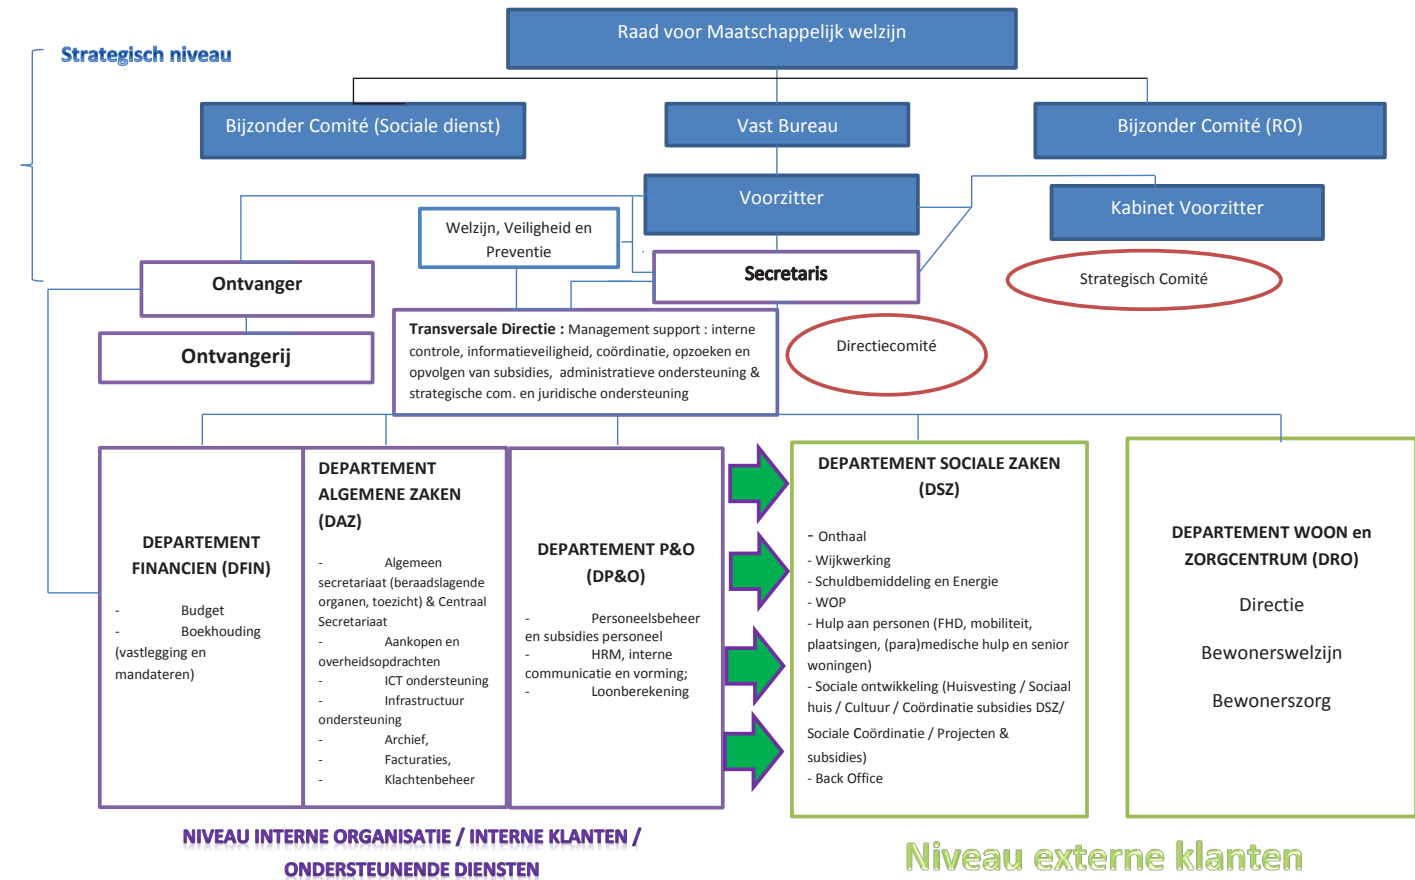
Strategisch niveau

Raad voor Maatschappelijk welzijn

Bijzonder Comité (Sociale dienst)

Vast Bureau

Bijzonder Comité (RO)

Voorzitter

Kabinet Voorzitter

Welzijn, Veiligheid en Preventie

Secretaris

Strategisch Comité

Ontvanger

Ontvangerij

Transversale Directie : Management support : interne controle, informatieveiligheid, coördinatie, opzoeken en opvolgen van subsidies, administratieve ondersteuning & strategische com. en juridische ondersteuning

Directiecomité

DEPARTEMENT FINANCIEN (DFIN)

- Budget
- Boekhouding (vastlegging en mandateren)

DEPARTEMENT ALGEMENE ZAKEN (DAZ)

- Algemeen secretariaat (beraadslagende organen, toezicht) & Centraal Secretariaat
- Aankopen en overheidsopdrachten
- ICT ondersteuning
- Infrastructuur ondersteuning
- Archief,
- Facturaties,
- Klachtenbeheer

DEPARTEMENT P&O (DP&O)

- Personeelsbeheer en subsidies personeel
- HRM, interne communicatie en vorming;
- Loonberekening

DEPARTEMENT SOCIALE ZAKEN (DSZ)

- Onthaal
- Wijkwerking
- Schuldbemiddeling en Energie
- WOP
- Hulp aan personen (FHD, mobiliteit, plaatsingen, (para)medische hulp en senior woningen)
- Sociale ontwikkeling (Huisvesting / Sociaal huis / Cultuur / Coördinatie subsidies DSZ/ Sociale Coördinatie / Projecten & subsidies)
- Back Office

DEPARTEMENT WOON en ZORGCENTRUM (DRO)

Directie

Bewonerswelzijn

Bewonerszorg

NIVEAU INTERNE ORGANISATIE / INTERNE KLANTEN / ONDERSTEUNENDE DIENSTEN

Niveau externe klanten